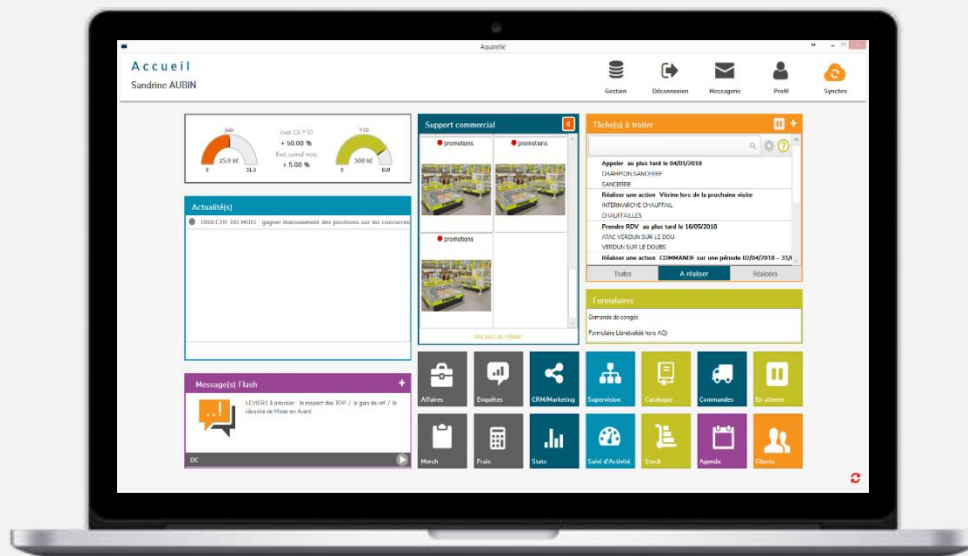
Aquarelle

Accueil
Sandrine AUBIN

Gestion
Déconnexion
Messagerie
Profil
Synchro

Mois
25.0 k€
0
31.0
Ecart CA YTD
+ 50.00 %
Ecart cumul mois
+ 5.00 %
YTD
500 k€
0
650

Actualité(s)
OBJECTIF DU MOIS : gagner massivement des positions sur les concurrents

Message(s) Flash
LEVIERS à prioriser : le respect des TOP / le gain de ref / la réussite de Mars en Avant
DC

Support commercial
promotions
promotions
promotions
Voir plus de médias

Tâche(s) à traiter
Appeler au plus tard le 04/01/2018
CHAMPION SANCERRE
SANCERRE
Réaliser une action Vitrine lors de la prochaine visite
INTERMARCHE CHAUFFAIL
CHAUFFAILLES
Prendre RDV au plus tard le 16/05/2018
ATAC VERDUN SUR LE DOU
VERDUN SUR LE DOUBS
Réaliser une action COMMANDE sur une période 02/04/2018 - 31/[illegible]
Toutes
A réaliser
Réalisées

Formulaires
Demande de congés
Formulaire Libre(validé hors AQ)

Affaires
Enquêtes
CRM/Marketing
Supervision
Catalogue
Commandes
En attente
Merch
Frais
Stats
Suivi d'Activité
Stock
Agenda
Clients